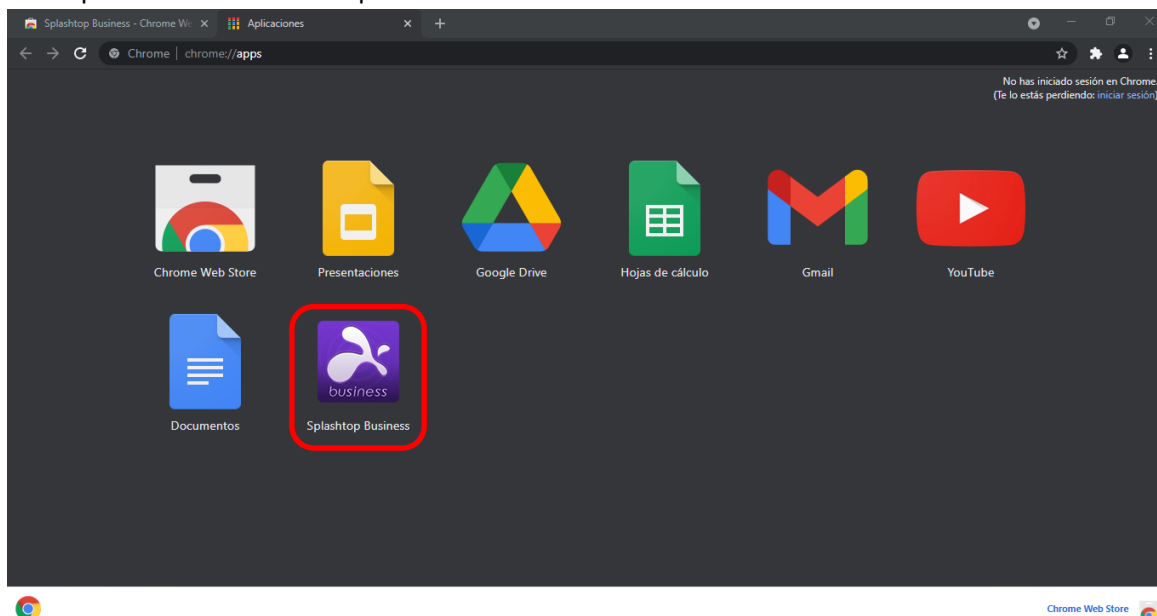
Splashtop Business - Chrome We ×
Aplicaciones ×
+

Chrome | chrome://apps

No has iniciado sesión en Chrome.
(Te lo estás perdiendo: iniciar sesión)

Chrome Web Store
Presentaciones
Google Drive
Hojas de cálculo
Gmail
YouTube

Documentos
business
Splashtop Business

Chrome Web Store